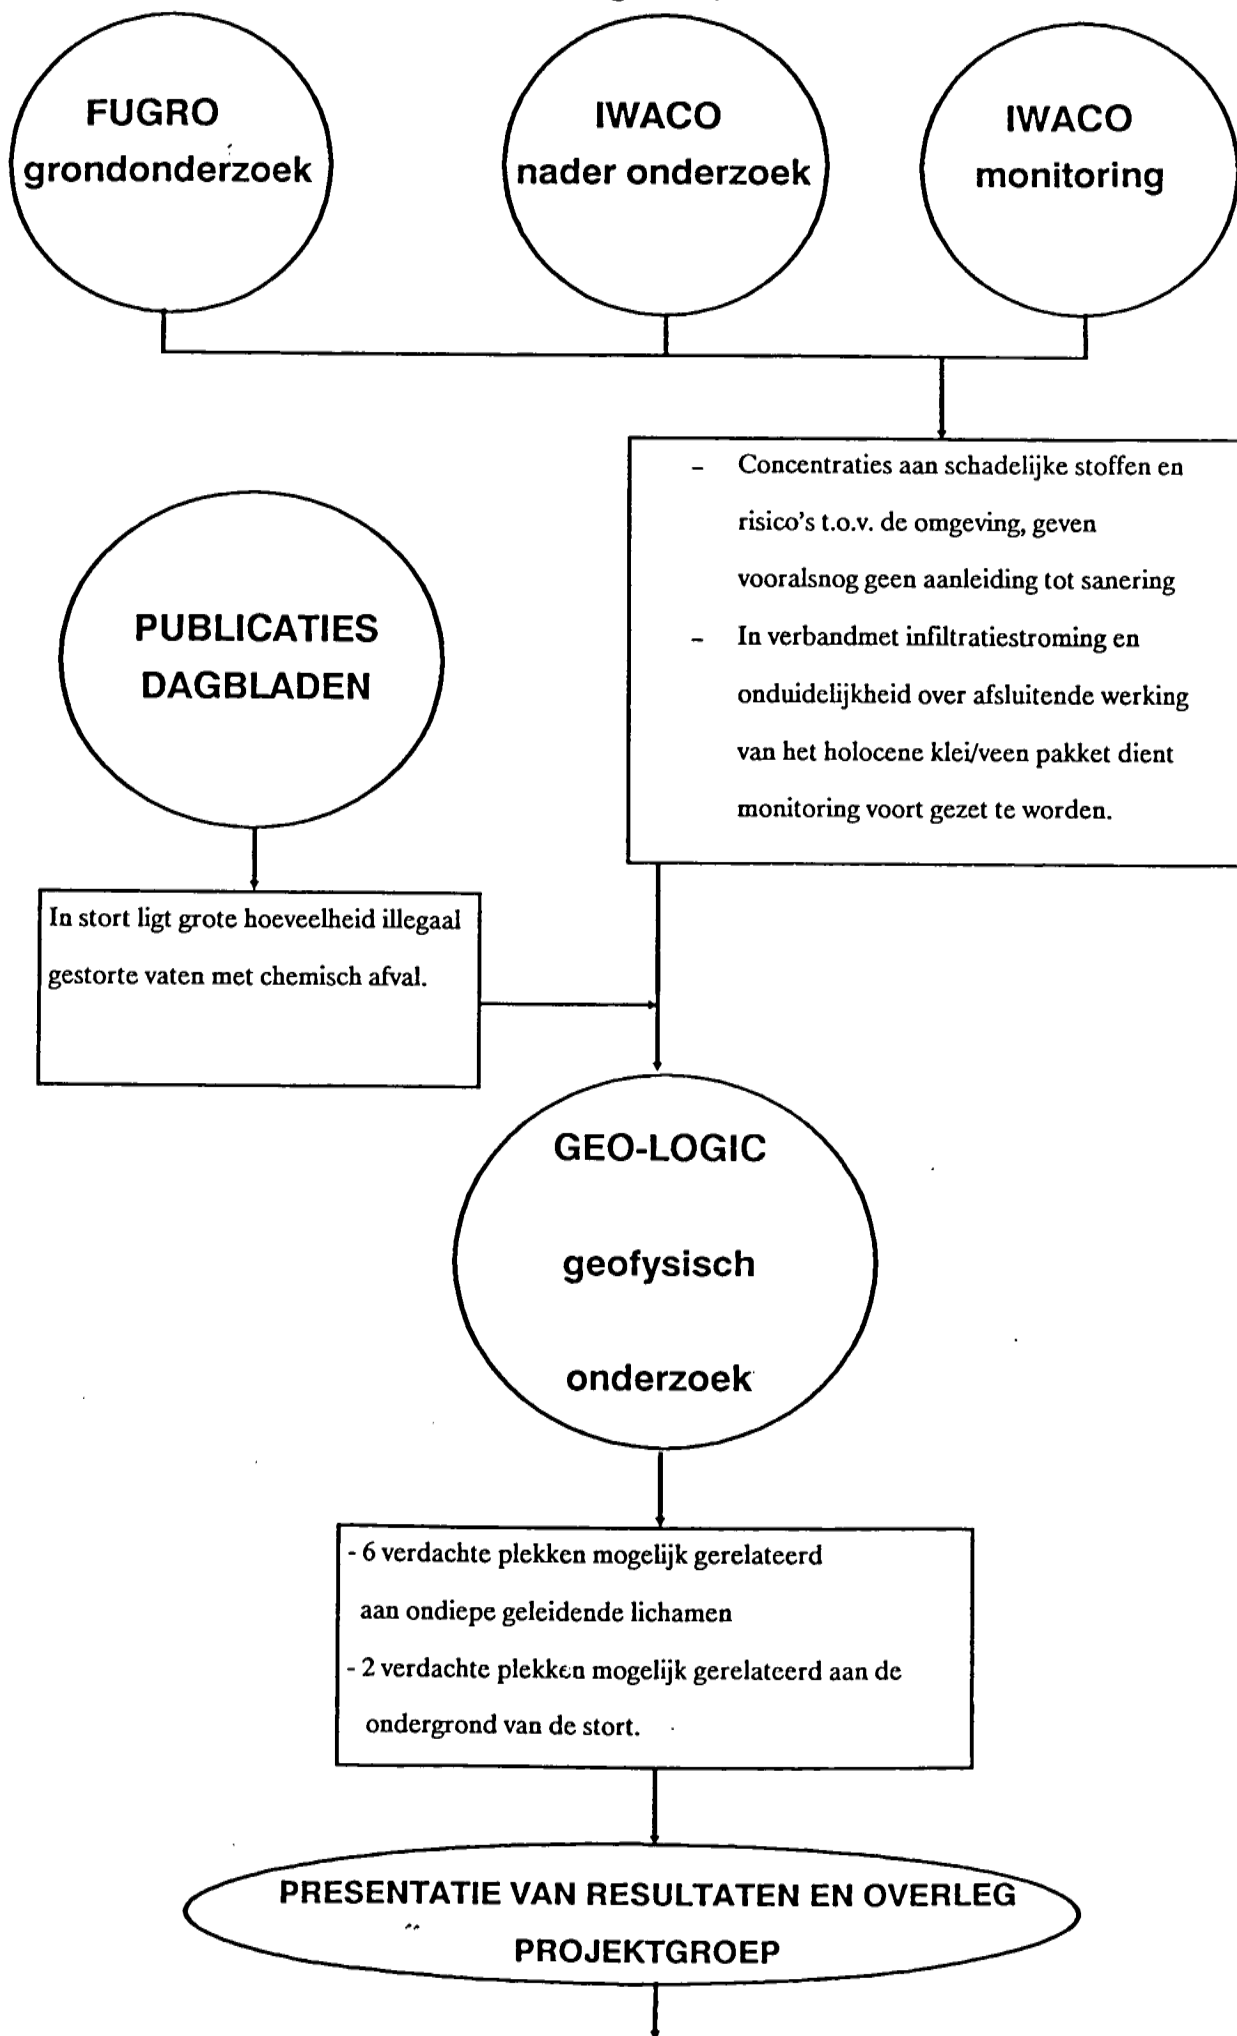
FUGRO
grondonderzoek

IWACO
nader onderzoek

IWACO
monitoring

- Concentraties aan schadelijke stoffen en risico's t.o.v. de omgeving, geven vooralsnog geen aanleiding tot sanering
- In verbandmet infiltratiestroming en onduidelijkheid over afsluitende werking van het holocene klei/veen pakket dient monitoring voort gezet te worden.

PUBLICATIES
DAGBLADEN

In stort ligt grote hoeveelheid illegaal gestorte vaten met chemisch afval.

GEO-LOGIC
geofysisch
onderzoek

- 6 verdachte plekken mogelijk gerelateerd aan ondiepe geleidende lichamen
- 2 verdachte plekken mogelijk gerelateerd aan de ondergrond van de stort.

PRESENTATIE VAN RESULTATEN EN OVERLEG
PROJEKTGROEP